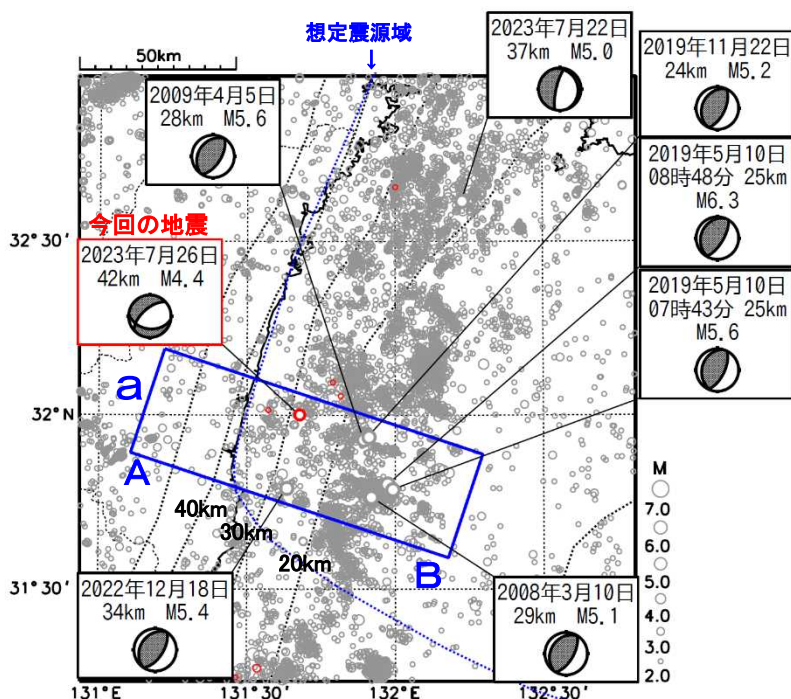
50km

想定震源域
↓

2023年7月22日
37km M5.0

2019年11月22日
24km M5.2

2009年4月5日
28km M5.6

2019年5月10日
08時48分 25km
M6.3

今回の地震
2023年7月26日
42km M4.4

2019年5月10日
07時43分 25km
M5.6

32° 30′

a

32° N

A

40km

30km

20km

B

M
7.0
6.0
5.0
4.0
3.0
2.0

31° 30′

2022年12月18日
34km M5.4

2008年3月10日
29km M5.1

131° E
131° 30′
132° E
132° 30′